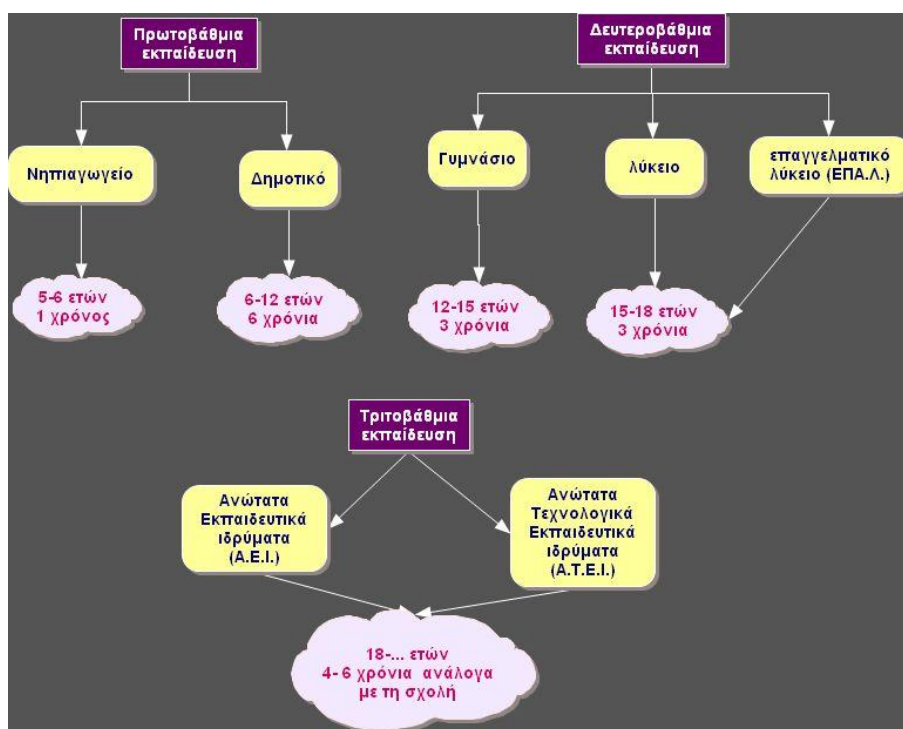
Πρωτοβάθμια εκπαίδευση

Νηπιαγωγείο

5-6 ετών
1 χρόνος

Δημοτικό

6-12 ετών
6 χρόνια

Δευτεροβάθμια εκπαίδευση

Γυμνάσιο

12-15 ετών
3 χρόνια

λύκειο

επαγγελματικό λύκειο (ΕΠΑ.Λ.)

15-18 ετών
3 χρόνια

Τριτοβάθμια εκπαίδευση

Ανώτατα Εκπαιδευτικά ιδρύματα (Α.Ε.Ι.)

Ανώτατα Τεχνολογικά Εκπαιδευτικά ιδρύματα (Α.Τ.Ε.Ι.)

18-... ετών
4- 6 χρόνια ανάλογα με τη σχολή